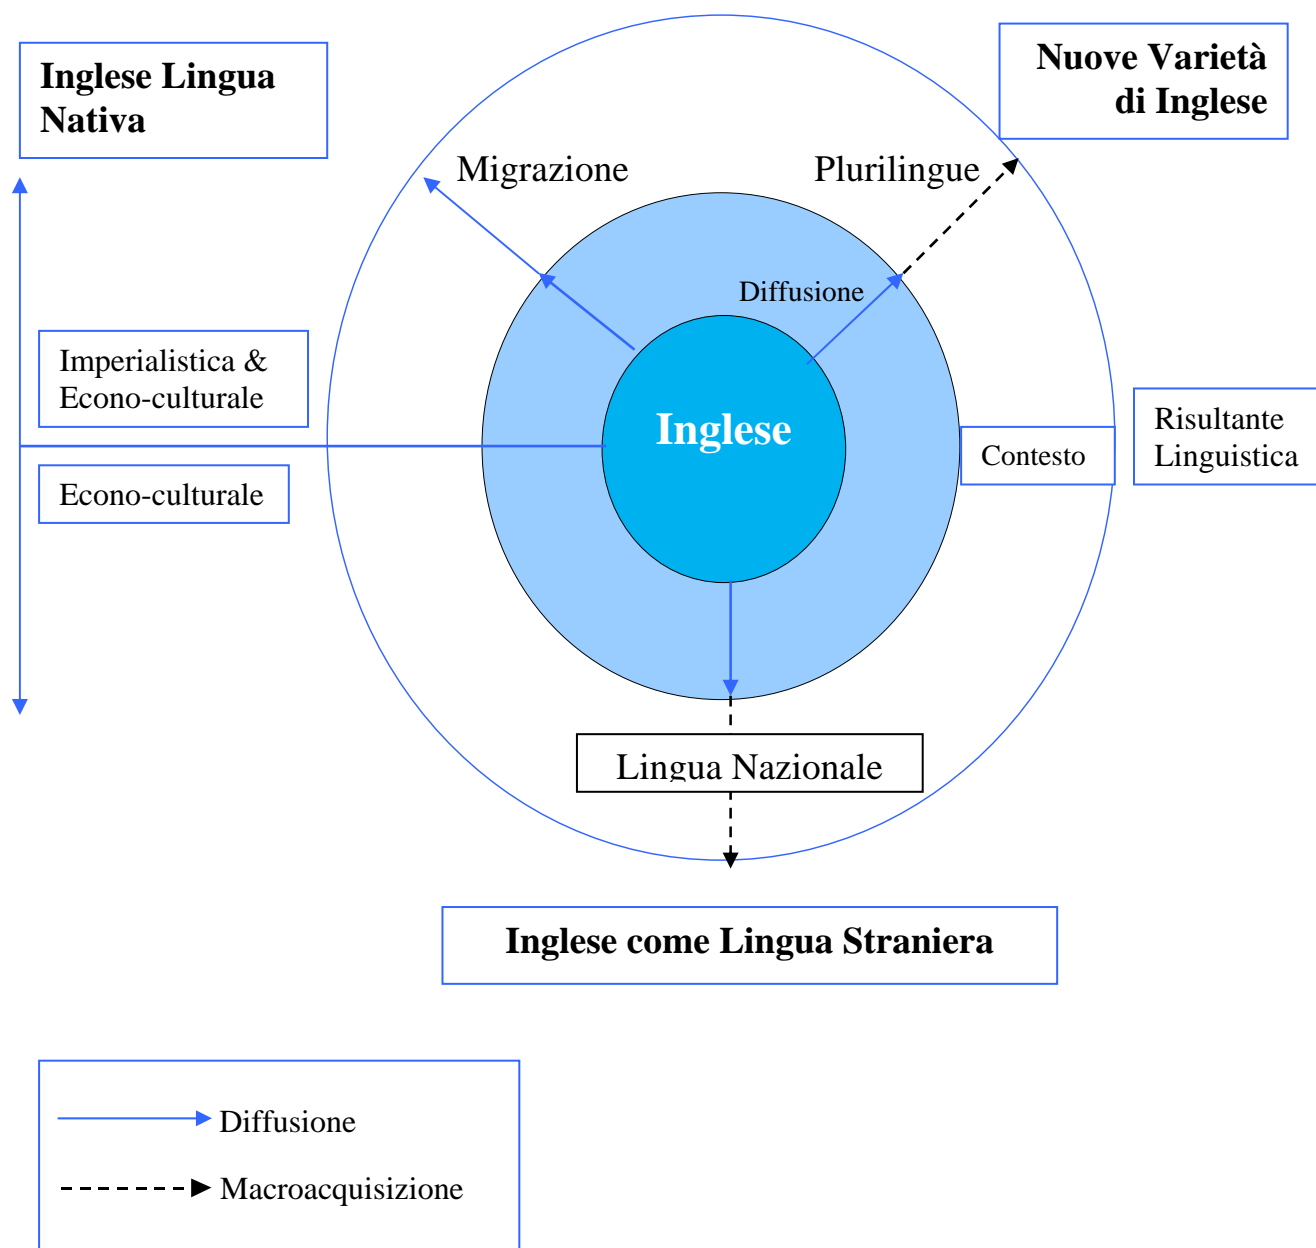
Inglese Lingua Nativa

Nuove Varietà di Inglese

Migrazione

Plurilingue

Diffusione

Imperialistica & Econo-culturale

Inglese

Econo-culturale

Contesto

Risultante Linguistica

Lingua Nazionale

Inglese come Lingua Straniera

Diffusione

Macroacquisizione